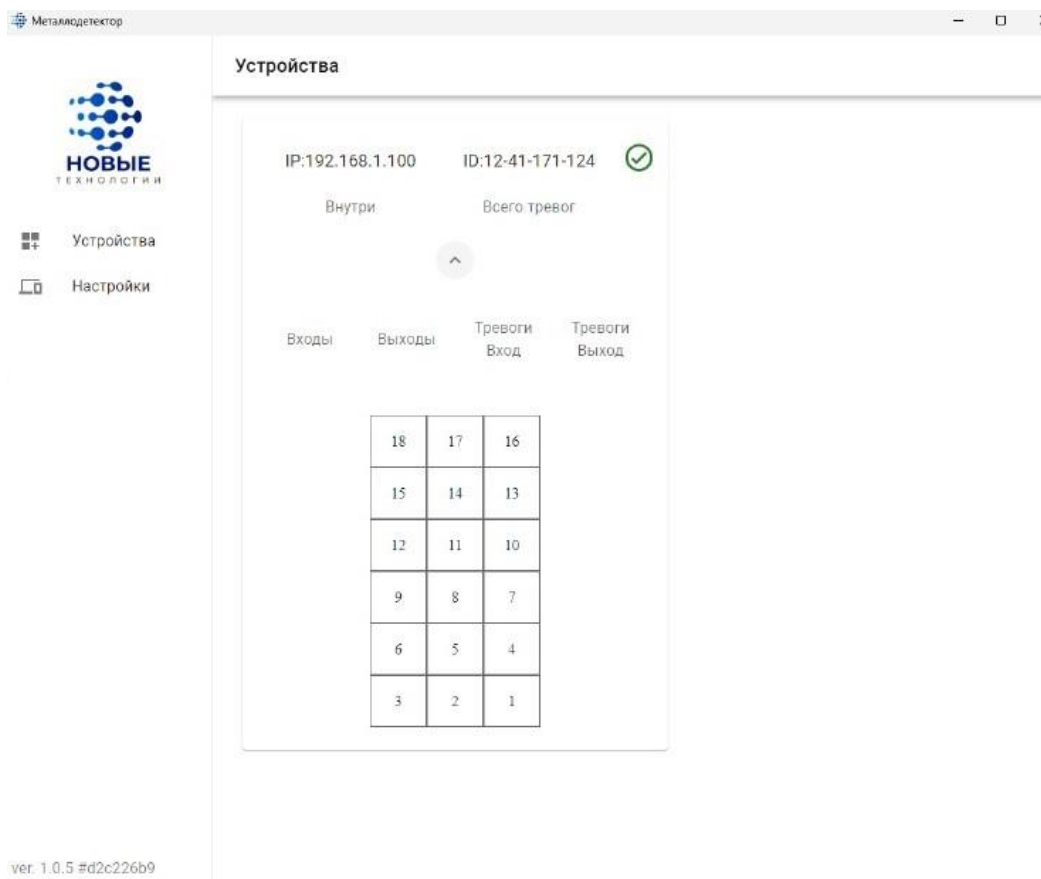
Металлодетектор

Устройства

НОВЫЕ
ТЕХНОЛОГИИ

Устройства

Настройки

IP:192.168.1.100 ID:12-41-171-124

Внутри Всего тревог

Входы Выходы Тревоги Вход Тревоги Выход

| 18 | 17 | 16 |
|---|---|---|
| 15 | 14 | 13 |
| 12 | 11 | 10 |
| 9 | 8 | 7 |
| 6 | 5 | 4 |
| 3 | 2 | 1 |

ver. 1.0.5 #d2c226b9